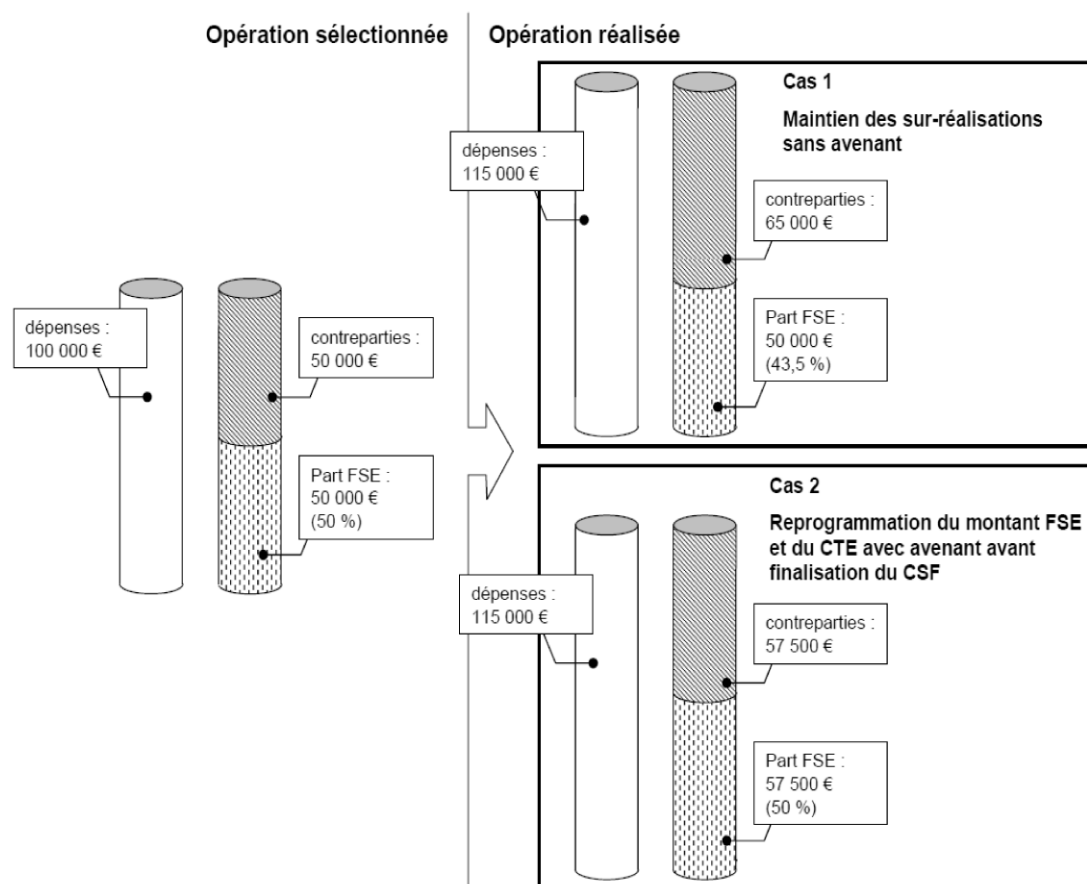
Opération sélectionnée

dépenses : 100 000 €

contreparties : 50 000 €

Part FSE : 50 000 € (50 %)

Opération réalisée

Cas 1

Maintien des sur-réalisations sans avenant

dépenses : 115 000 €

contreparties : 65 000 €

Part FSE : 50 000 € (43,5 %)

Cas 2

Reprogrammation du montant FSE et du CTE avec avenant avant finalisation du CSF

dépenses : 115 000 €

contreparties : 57 500 €

Part FSE : 57 500 € (50 %)